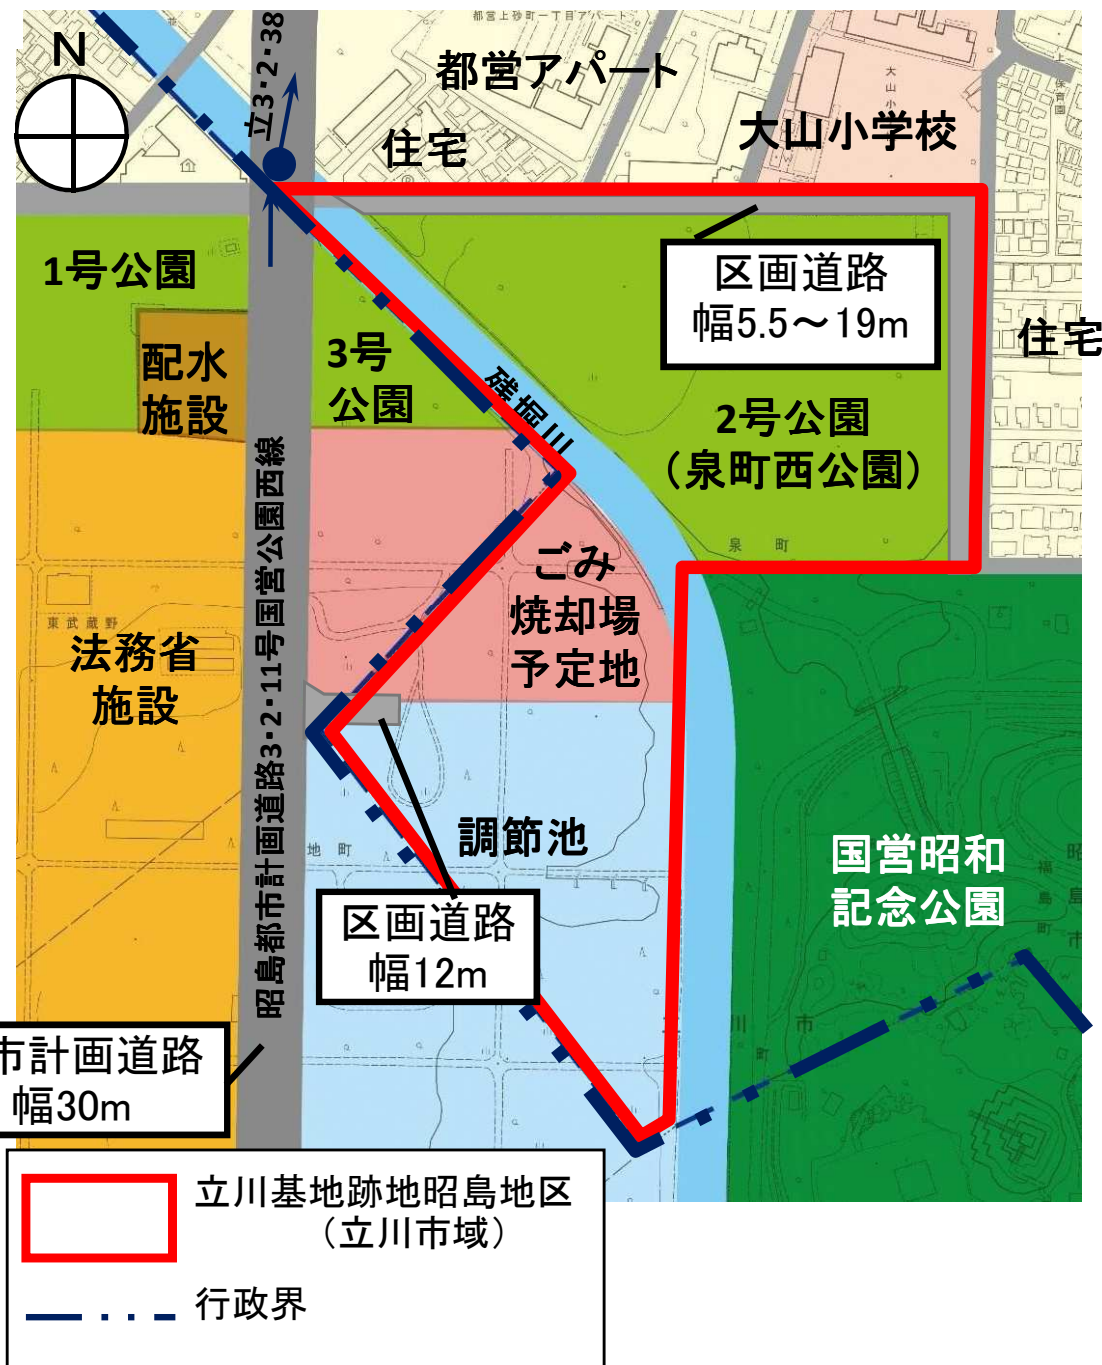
N

立3・2・38

都営アパート

住宅

大山小学校

1号公園

区画道路
幅5.5～19m

住宅

配水施設

3号公園

残堀川

2号公園
(泉町西公園)

昭島都市計画道路3・2・11号国営公園西線

ごみ焼却場予定地

法務省施設

調節池

国営昭和記念公園

区画道路
幅12m

市計画道路
幅30m

立川基地跡地昭島地区
(立川市域)

行政界